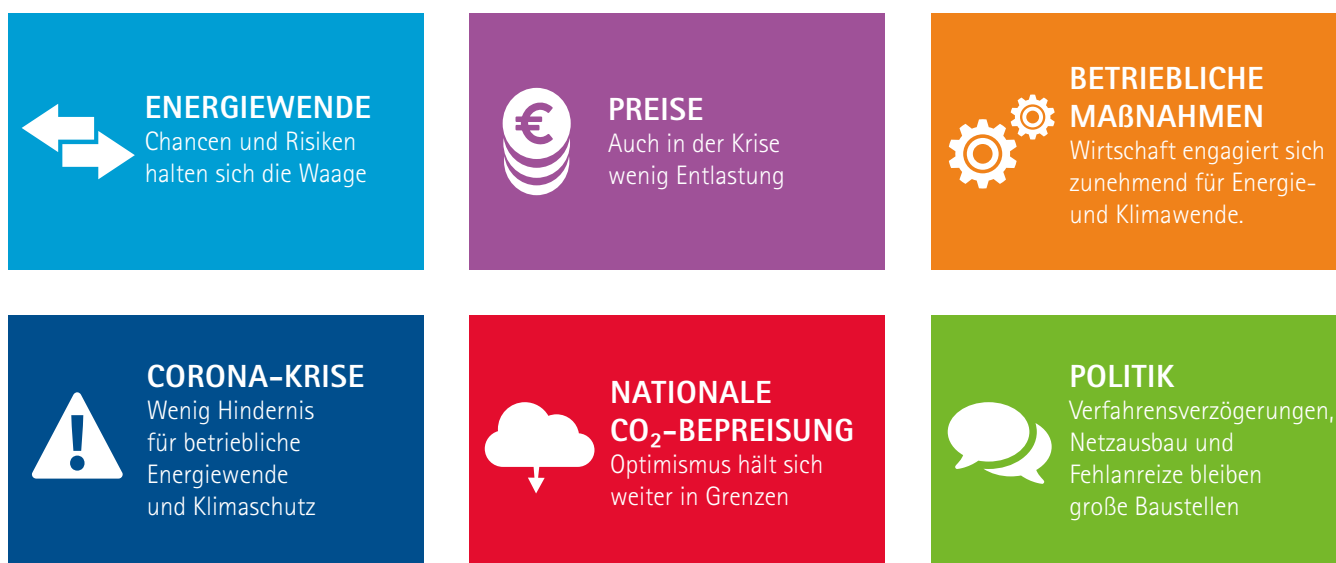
ENERGIEWENDE
Chancen und Risiken halten sich die Waage

€
PREISE
Auch in der Krise wenig Entlastung

BETRIEBLICHE MAßNAHMEN
Wirtschaft engagiert sich zunehmend für Energie- und Klimawende.

CORONA-KRISE
Wenig Hindernis für betriebliche Energiewende und Klimaschutz

NATIONALE $CO_2$-BEPREISUNG
Optimismus hält sich weiter in Grenzen

POLITIK
Verfahrensverzögerungen, Netzausbau und Fehlanreize bleiben große Baustellen